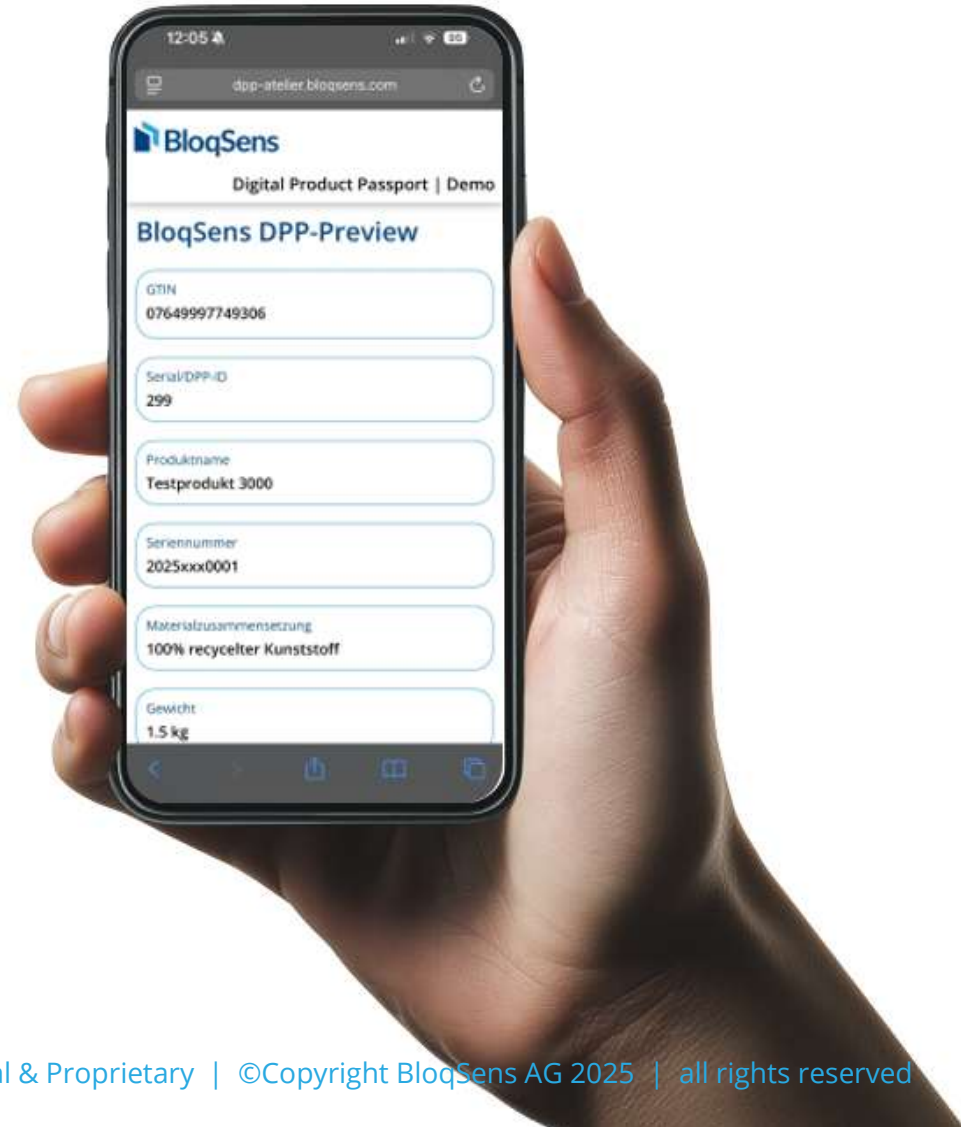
12:05

dpp-atelier.bloqsens.com

BloqSens

Digital Product Passport | Demo

BloqSens DPP-Preview

GTIN
07649997749306

Serial/DPP-ID
299

Produktname
Testprodukt 3000

Seriennummer
2025xxx0001

Materialzusammensetzung
100% recycelter Kunststoff

Gewicht
1.5 kg

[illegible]l & Proprietary | ©Copyright BloqSens AG 2025 | all rights reserved